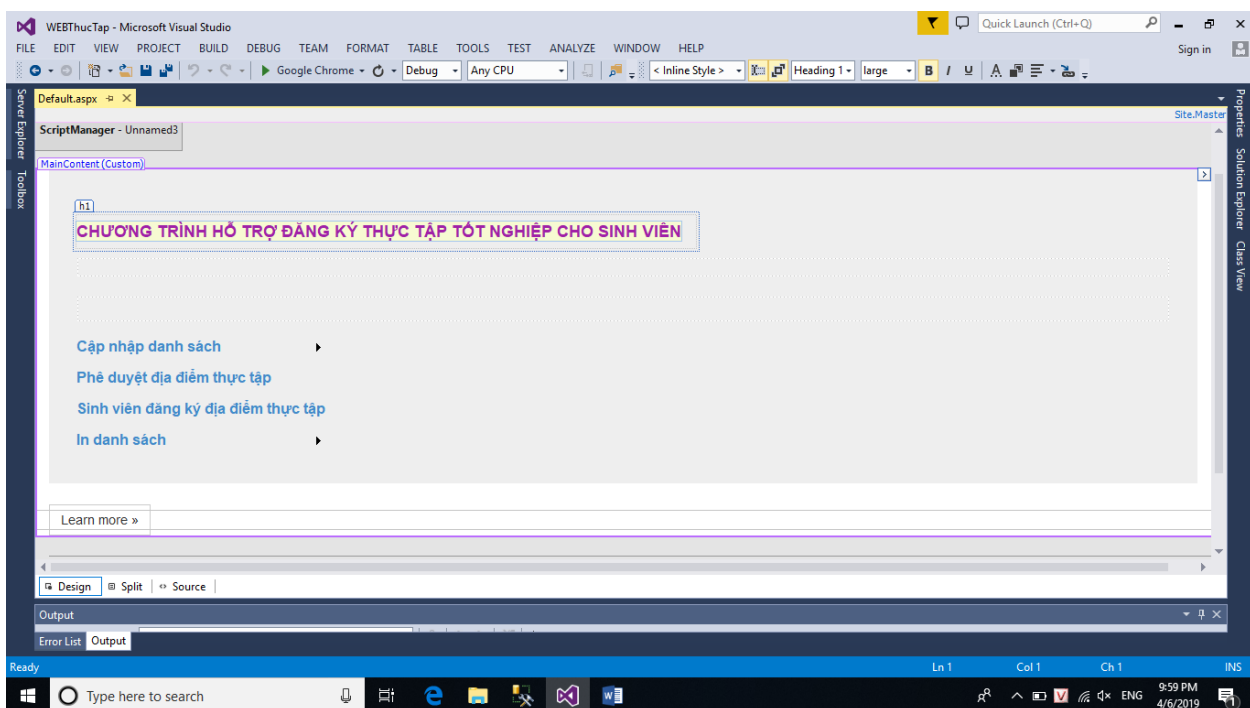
WEBThucTap - Microsoft Visual Studio

Quick Launch (Ctrl+Q)

FILE EDIT VIEW PROJECT BUILD DEBUG TEAM FORMAT TABLE TOOLS TEST ANALYZE WINDOW HELP

Sign in

Google Chrome Debug Any CPU < Inline Style > Heading 1 large B I U

Server Explorer Toolbox

Default.aspx

Site.Master

ScriptManager - Unnamed3

MainContent (Custom)

h1

CHƯƠNG TRÌNH HỖ TRỢ ĐĂNG KÝ THỰC TẬP TỐT NGHIỆP CHO SINH VIÊN

Cập nhập danh sách

Phê duyệt địa điểm thực tập

Sinh viên đăng ký địa điểm thực tập

In danh sách

Learn more »

Design Split Source

Properties Solution Explorer Class View

Output

Error List Output

Ready Ln 1 Col 1 Ch 1 INS

Type here to search

ENG 9:59 PM 4/6/2019